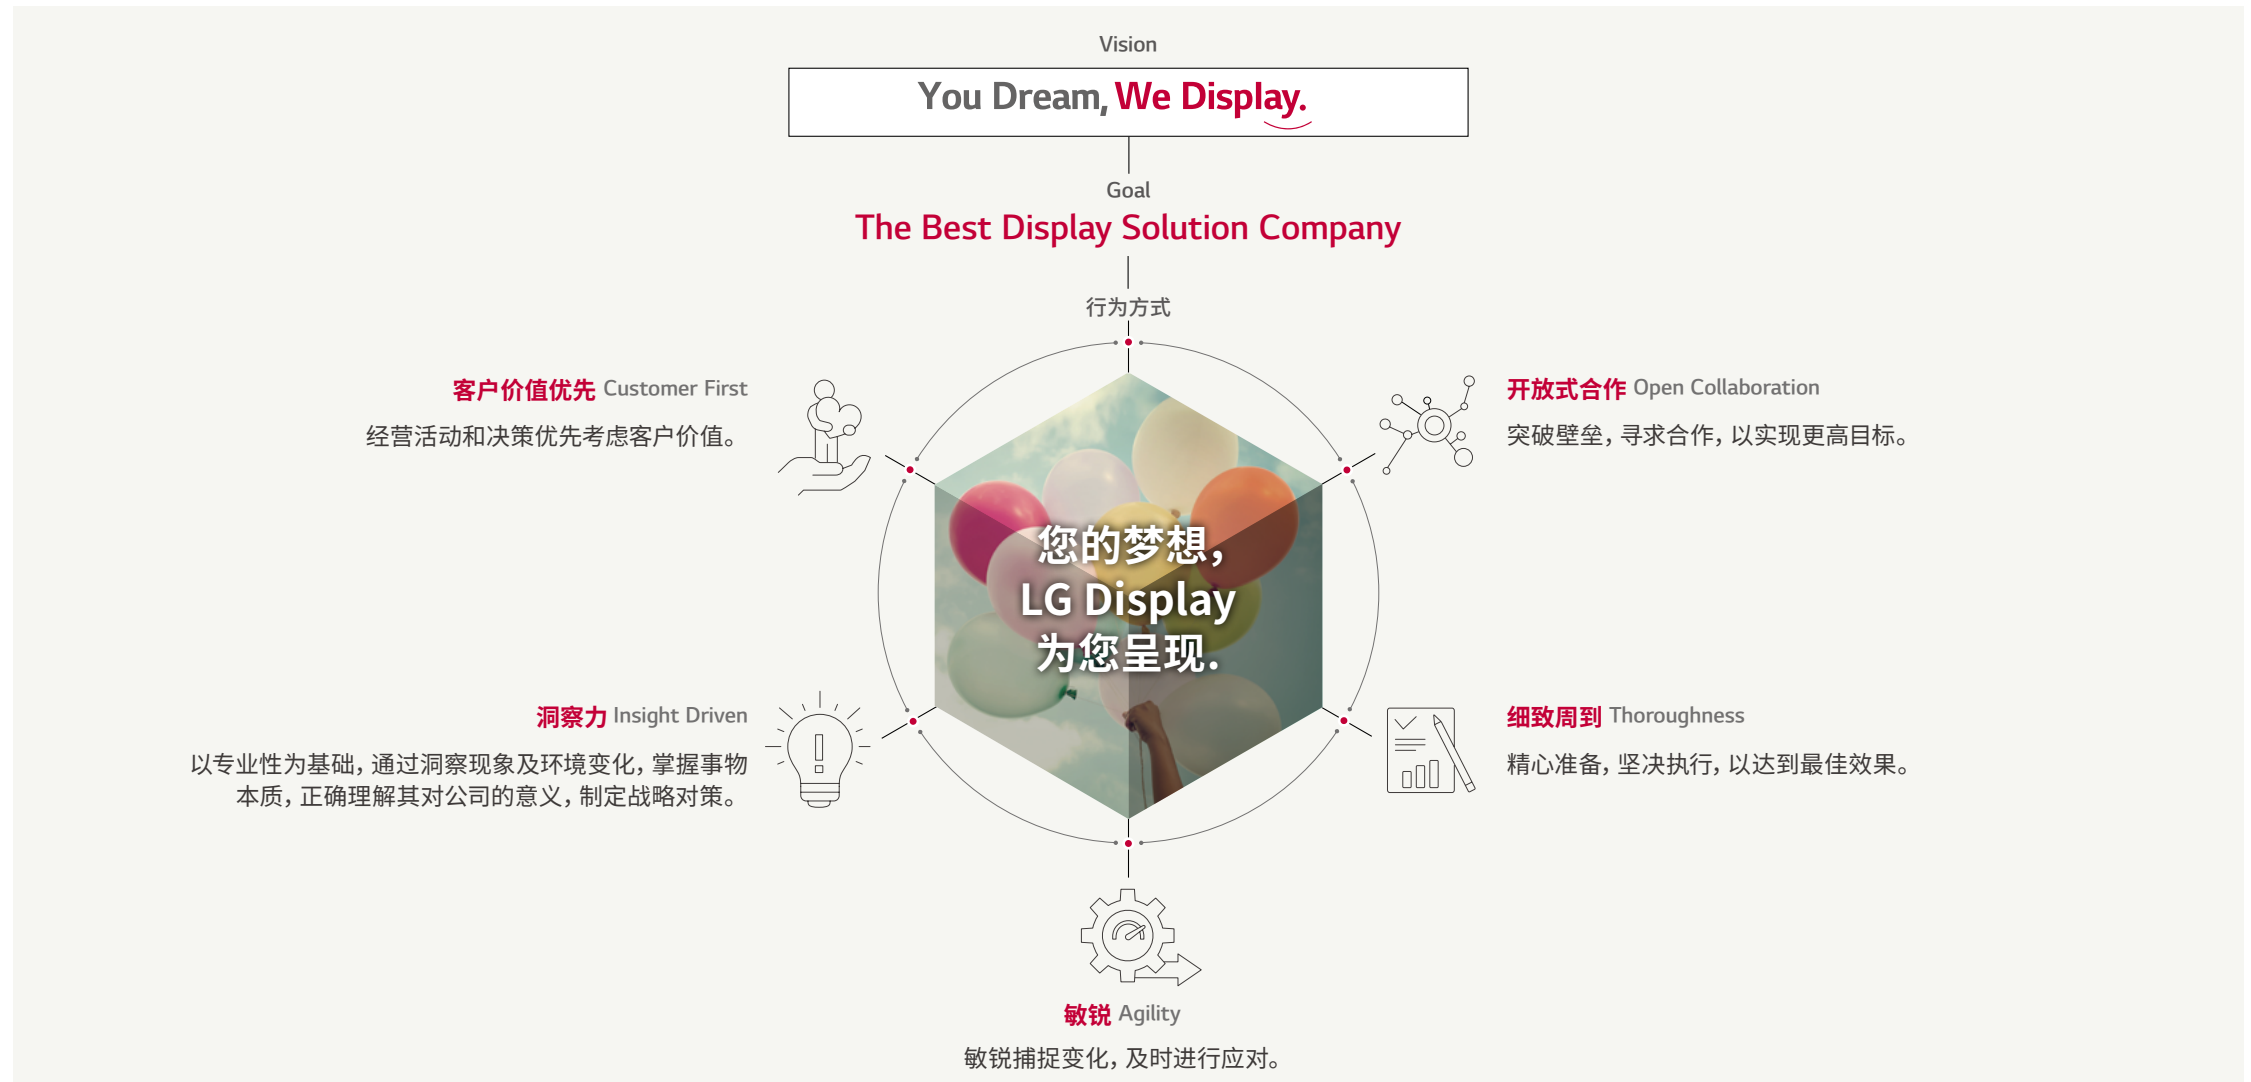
Vision

You Dream, We Display.

Goal

The Best Display Solution Company

行为方式

客户价值优先 Customer First

经营活动和决策优先考虑客户价值。

开放式合作 Open Collaboration

突破壁垒，寻求合作，以实现更高目标。

您的梦想，
LG Display
为您呈现.

洞察力 Insight Driven

以专业性为基础，通过洞察现象及环境变化，掌握事物本质，正确理解其对公司的意义，制定战略对策。

细致周到 Thoroughness

精心准备，坚决执行，以达到最佳效果。

敏锐 Agility

敏锐捕捉变化，及时进行应对。